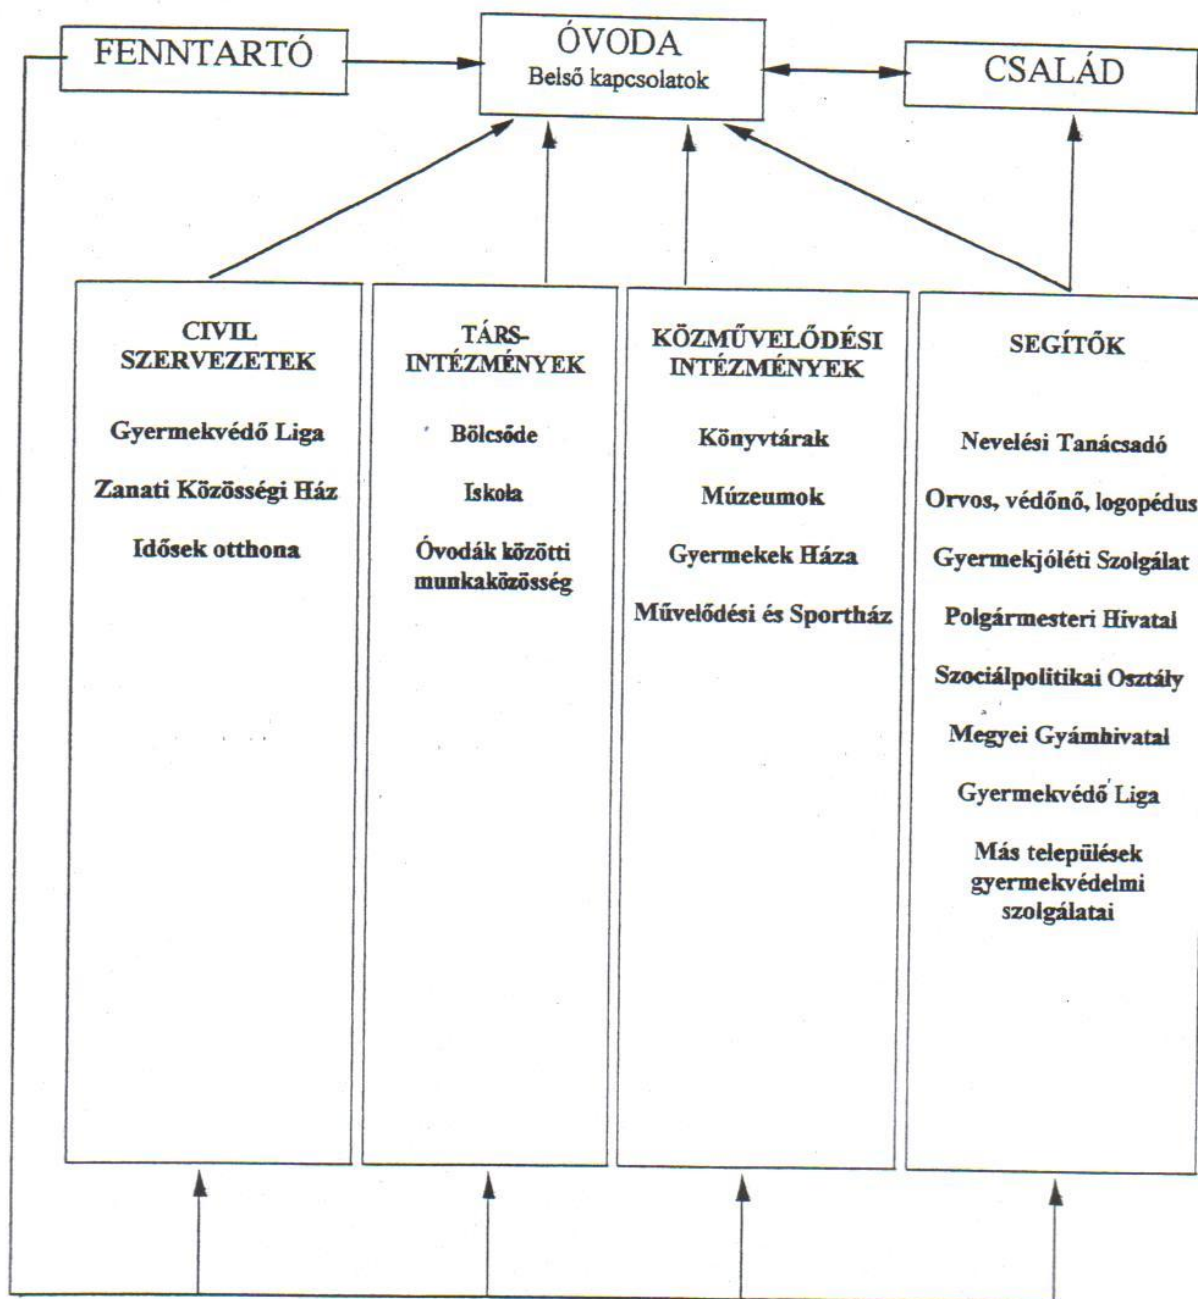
FENNTARTÓ

ÓVODA
Belső kapcsolatok

CSALÁD

CIVIL SZERVEZETEK

Gyermekvédő Liga

Zanati Közösségi Ház

Idősek otthona

TÁRS-INTÉZMÉNYEK

Bölcsőde

Iskola

Óvodák közötti munkaközösség

KÖZMŰVELŐDÉSI INTÉZMÉNYEK

Könyvtárak

Múzeumok

Gyermekek Háza

Művelődési és Sportház

SEGÍTŐK

Nevelési Tanácsadó

Orvos, védőnő, logopédus

Gyermekjóléti Szolgálat

Polgármesteri Hivatal

Szociálpolitikai Osztály

Megyei Gyámhivatal

Gyermekvédő Liga

Más települések gyermekvédelmi szolgálatai